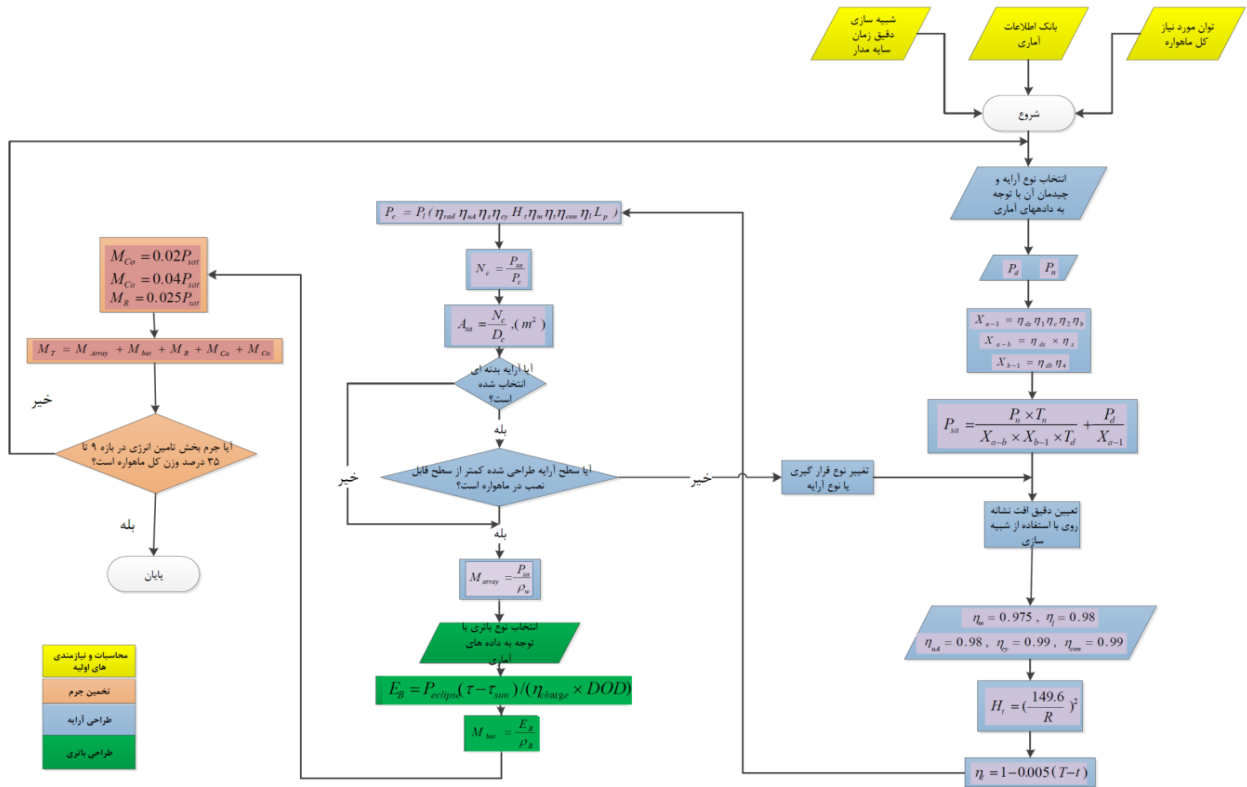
شبیه سازی دقیق زمان سایه مدار

بانک اطلاعات آماری

توان مورد نیاز کل ماهواره

شروع

انتخاب نوع آرایه و چیدمان آن با توجه به دادههای آماری

$P_d$ $P_n$

$X_{a-1} = \eta_{ds}\eta_1\eta_2\eta_b$
$X_{a-b} = \eta_{ds} \times \eta_s$
$X_{b-1} = \eta_{ds}\eta_4$

$P_{sa} = \frac{P_n \times T_n}{X_{a-b} \times X_{b-1} \times T_d} + \frac{P_d}{X_{a-1}}$

تعیین دقیق افت نشانه روی با استفاده از شبیه سازی

$\eta_{ss} = 0.975$ , $\eta_l = 0.98$
$\eta_{sd} = 0.98$ , $\eta_{cy} = 0.99$ , $\eta_{con} = 0.99$

$H_t = (\frac{149.6}{R})^2$

$\eta_t = 1 - 0.005(T-t)$

$P_e = P_t(\eta_{rad}\eta_{sd}\eta_s\eta_{cy}H_t\eta_m\eta_t\eta_{con}\eta_l L_p)$

$N_c = \frac{P_{sa}}{P_e}$

$A_{sa} = \frac{N_c}{D_c}, (m^2)$

آیا آرایه بدنه ای انتخاب شده است؟

بله

آیا سطح آرایه طراحی شده کمتر از سطح قابل نصب در ماهواره است؟

خیر

خیر

تغییر نوع قرار گیری یا نوع آرایه

بله

$M_{array} = \frac{P_{sa}}{\rho_u}$

انتخاب نوع باتری با توجه به داده های آماری

$E_B = P_{eclipse}(\tau - \tau_{sun})/(\eta_{charge} \times DOD)$

$M_{bat} = \frac{E_B}{\rho_B}$

$M_{Co} = 0.02P_{sat}$
$M_{Ca} = 0.04P_{sat}$
$M_R = 0.025P_{sat}$

$M_T = M_{Array} + M_{bat} + M_R + M_{Ca} + M_{Co}$

خیر

آیا جرم بخش تامین انرژی در بازه ۹ تا ۳۵ درصد وزن کل ماهواره است؟

بله

پایان

محاسبات و نیازمندی های اولیه

تخمین جرم

طراحی آرایه

طراحی باتری